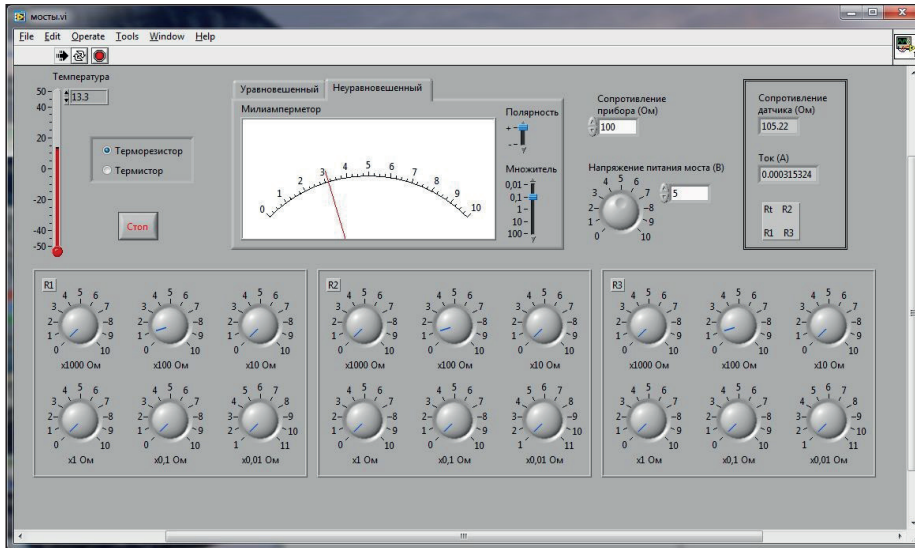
мосты.vi

File Edit Operate Tools Window Help

Температура

13.3

50
40
20
0
-20
-40
-50

Терморезистор
Термистор

Стоп

Уравновешенный Неуравновешенный

Милиамперметор

0 1 2 3 4 5 6 7 8 9 10

Полярность
+
-

Множитель
0,01
0,1
1
10
100

Сопротивление прибора (Ом)
100

Напряжение питания моста (В)
5
0 1 2 3 4 5 6 7 8 9 10

Сопротивление датчика (Ом)
105.22

Ток (А)
0.000315324

Rt R2
R1 R3

R1
x1000 Ом x100 Ом x10 Ом
x1 Ом x0,1 Ом x0,01 Ом

R2
x1000 Ом x100 Ом x10 Ом
x1 Ом x0,1 Ом x0,01 Ом

R3
x1000 Ом x100 Ом x10 Ом
x1 Ом x0,1 Ом x0,01 Ом